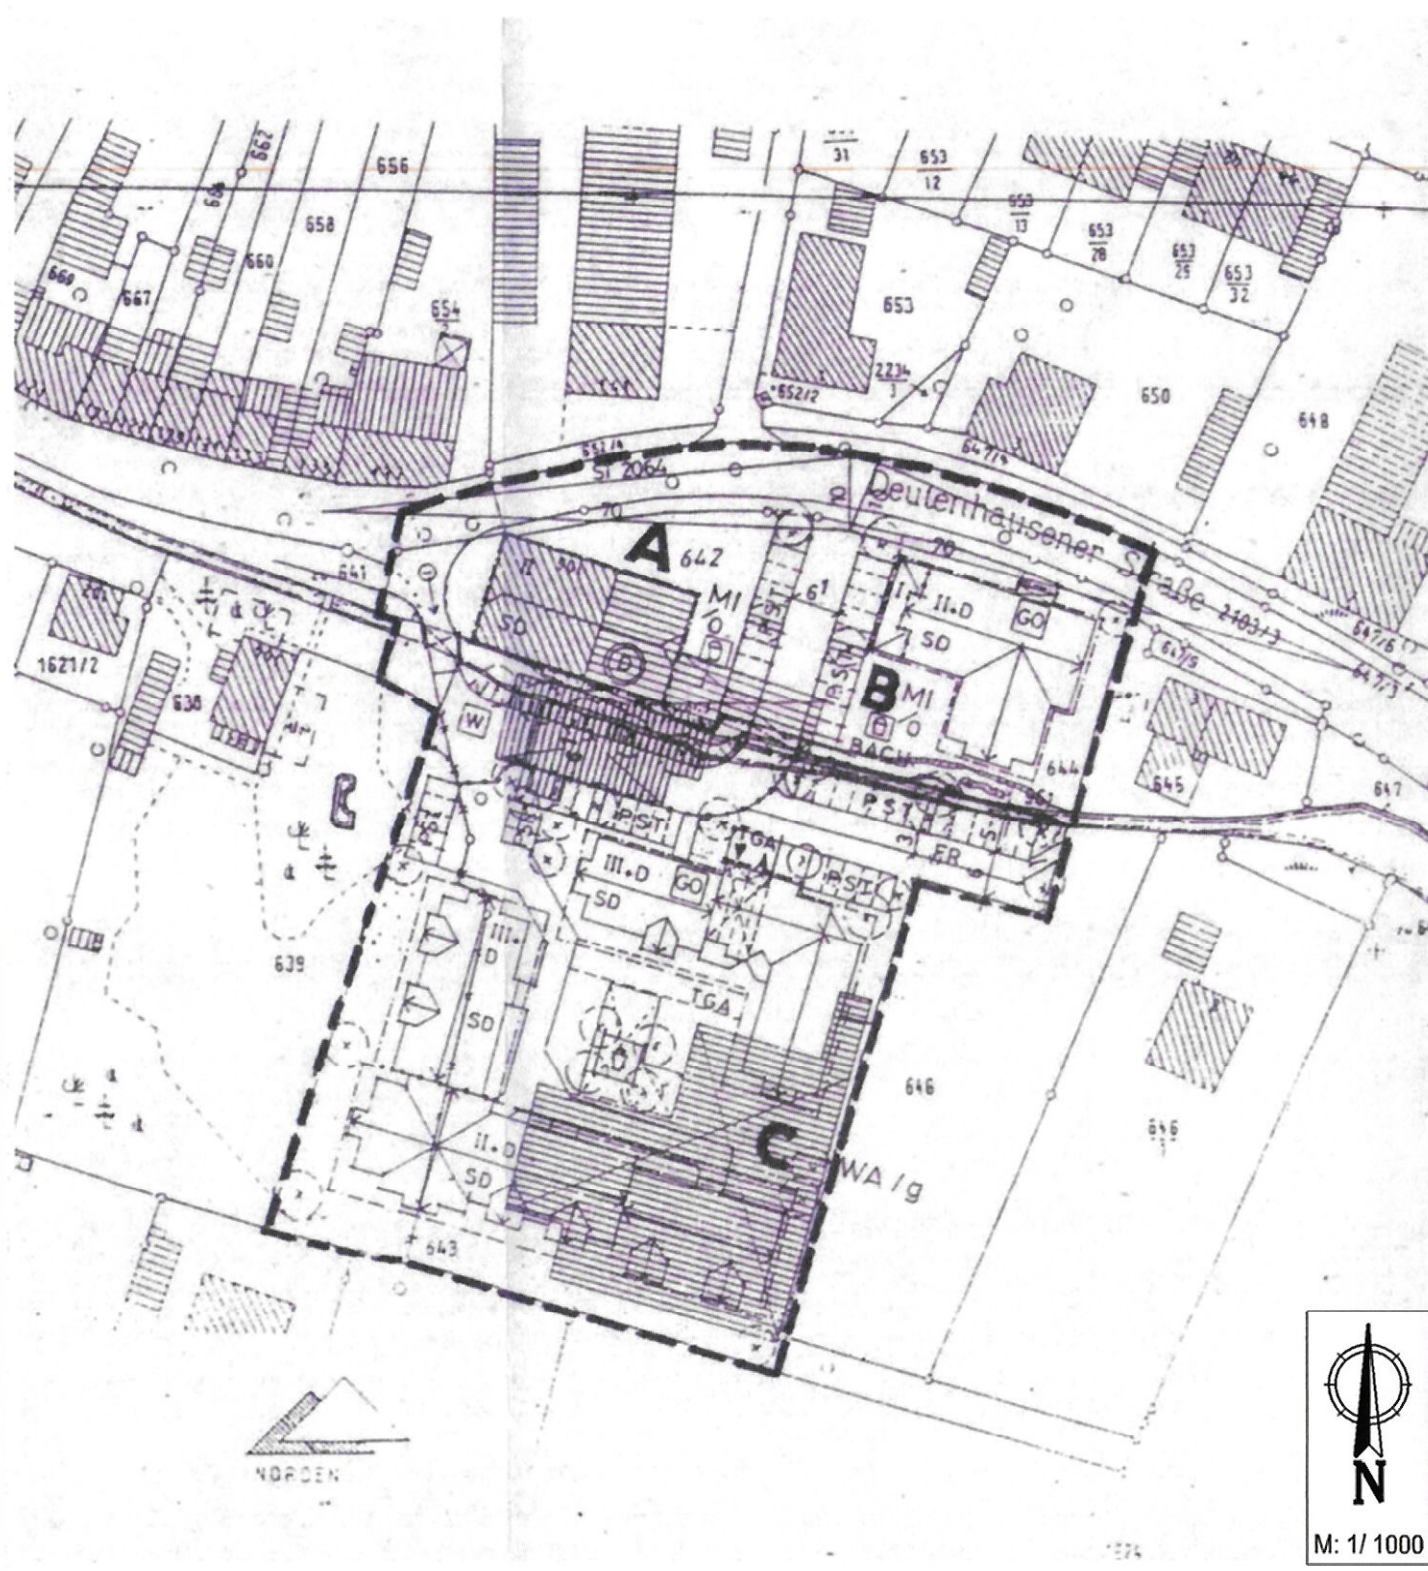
656
662
658
660
660
667
654
31
653
12
653
13
653
28
653
29
653
32
653
652/2
2234
650
648
647/4
ST 2064
70
Deutenhausener Straße 2103/3
A 642
II 30
SD
MI
0
D
61
70
I
II.D
SD
GO
B
MI
0
BACH
641
26
1621/2
638
W
PST
PST
TGA
III.D
GO
SD
PST
P S T
ER
644
961
647/5
647/6
647/3
645
647
III.
D
SD
TGA
639
II.D
SD
C
WA / g
646
646
643
NORDEN
N
M: 1/ 1000